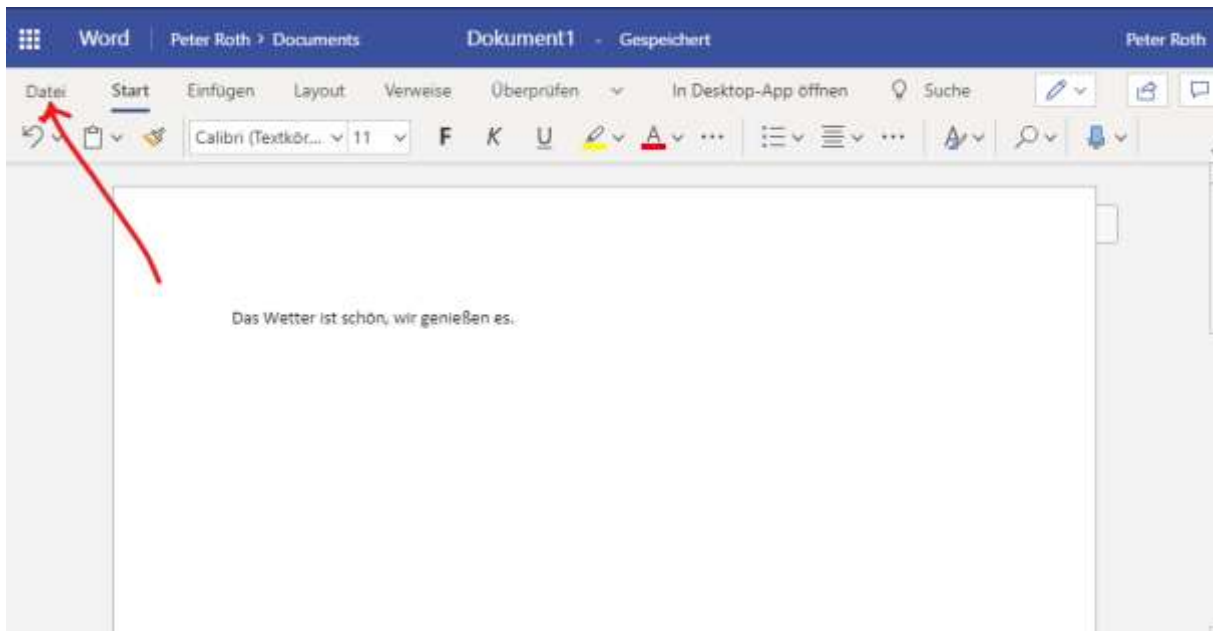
Word Peter Roth > Documents Dokument1 - Gespeichert Peter Roth

Datei Start Einfügen Layout Verweise Überprüfen In Desktop-App öffnen Suche

Calibri (Textkör... 11 F K U ···

Das Wetter ist schön, wir genießen es.